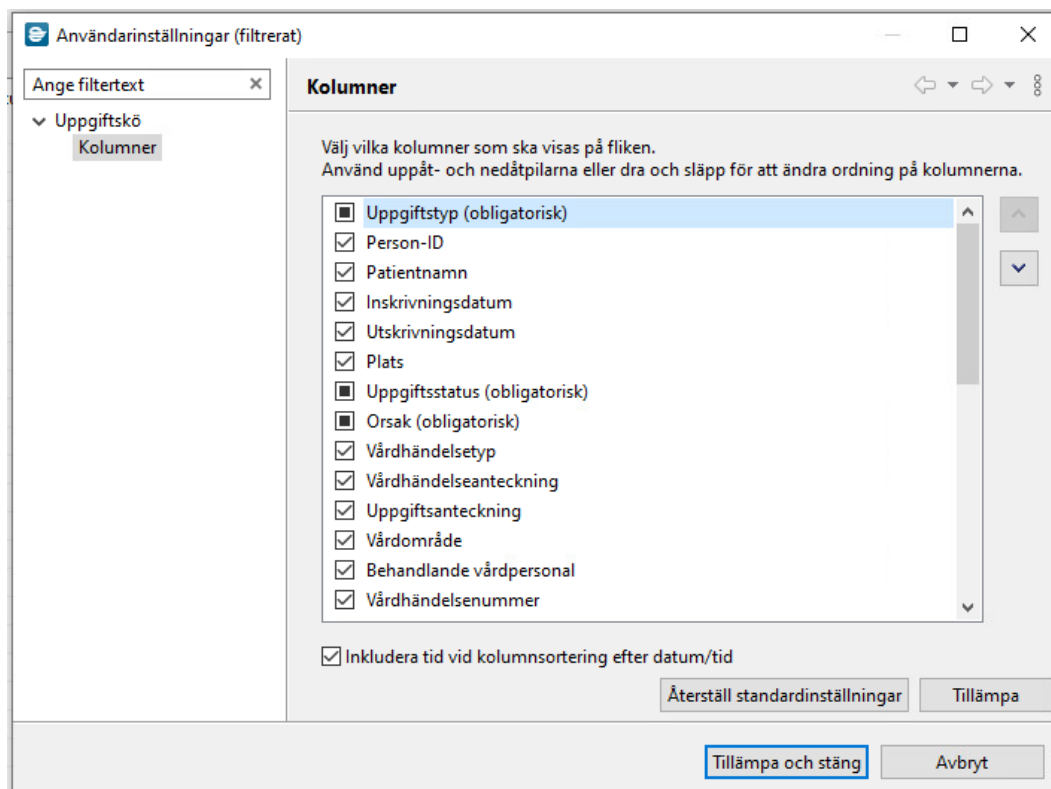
Användarinställningar (filtrerat)

Ange filtertext

Uppgiftskö
Kolumner

Kolumner

Välj vilka kolumner som ska visas på fliken.
Använd uppåt- och nedåtpilarna eller dra och släpp för att ändra ordning på kolumnerna.

Uppgiftstyp (obligatorisk)
Person-ID
Patientnamn
Inskrivningsdatum
Utskrivningsdatum
Plats
Uppgiftsstatus (obligatorisk)
Orsak (obligatorisk)
Vårdhändelsetyp
Vårdhändelseanteckning
Uppgiftsanteckning
Vårdområde
Behandlande vårdpersonal
Vårdhändelsenummer

Inkludera tid vid kolumnsortering efter datum/tid

Återställ standardinställningar
Tillämpa

Tillämpa och stäng
Avbryt